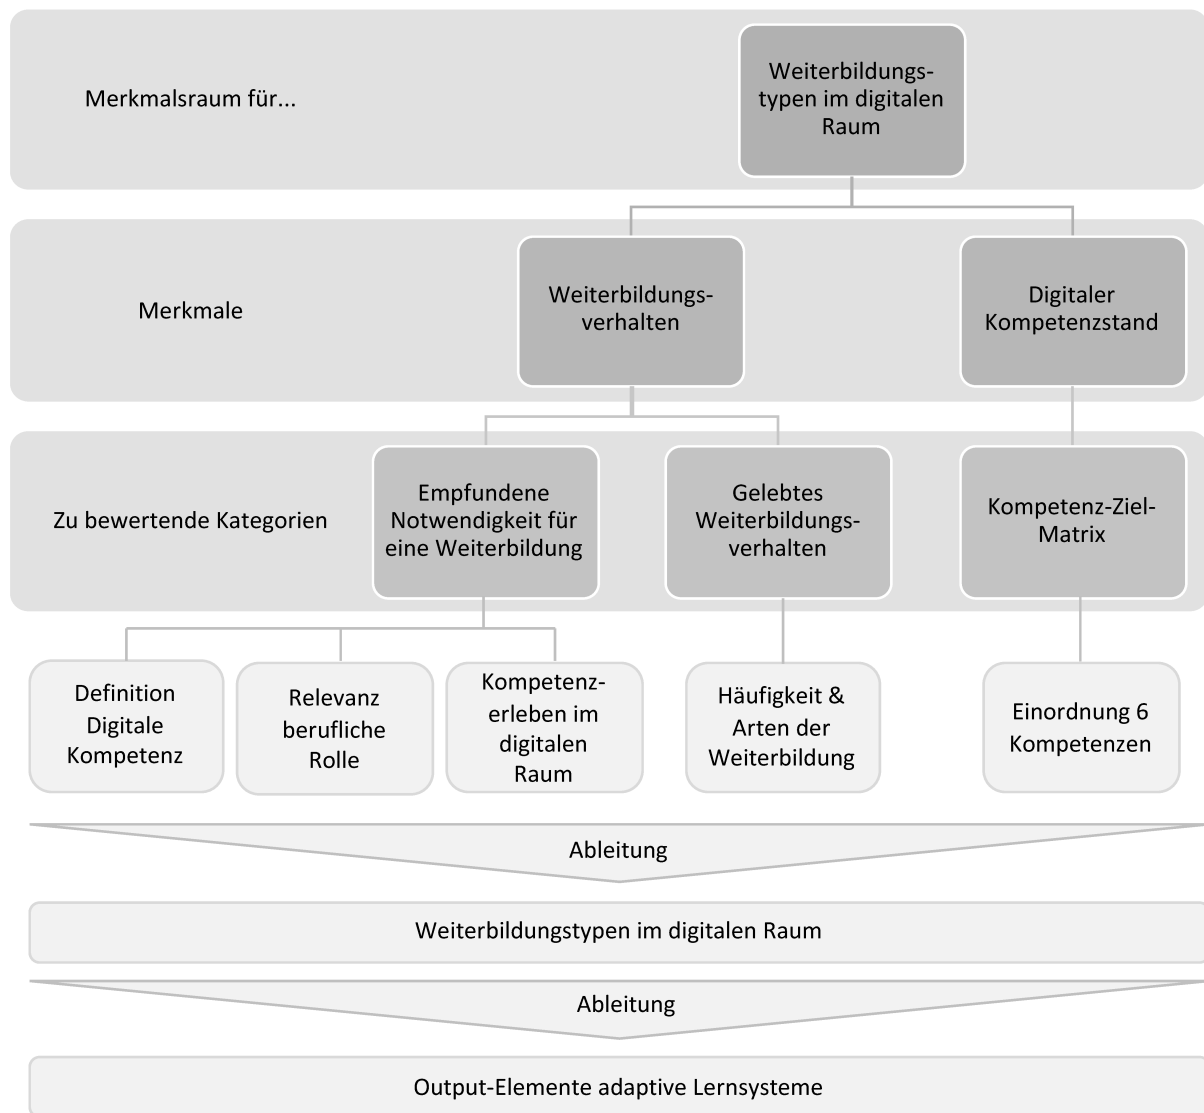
Merkmalsraum für...

Weiterbildungstypen im digitalen Raum

Merkmale

Weiterbildungsverhalten

Digitaler Kompetenzstand

Zu bewertende Kategorien

Empfundene Notwendigkeit für eine Weiterbildung

Gelebtes Weiterbildungsverhalten

Kompetenz-Ziel-Matrix

Definition Digitale Kompetenz

Relevanz berufliche Rolle

Kompetenzerleben im digitalen Raum

Häufigkeit & Arten der Weiterbildung

Einordnung 6 Kompetenzen

Ableitung

Weiterbildungstypen im digitalen Raum

Ableitung

Output-Elemente adaptive Lernsysteme